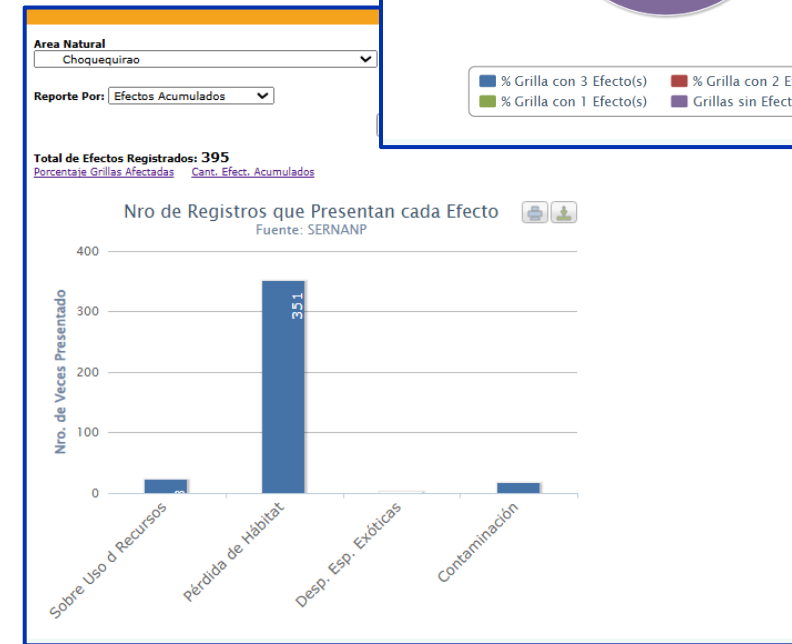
Area Natural
Choquequirao

Reporte Por: Efectos Acumulados

% Grilla con 3 Efecto(s)
% Grilla con 2 E
% Grilla con 1 Efecto(s)
Grillas sin Efect

Total de Efectos Registrados: 395
Porcentaje Grillas Afectadas Cant. Efect. Acumulados

Nro de Registros que Presentan cada Efecto
Fuente: SERNANP

Nro. de Veces Presentado

400
300
200
100
0

351
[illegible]

Sobre Uso d Recursos
Pérdida de Hábitat
Desp. Esp. Exóticas
Contaminación